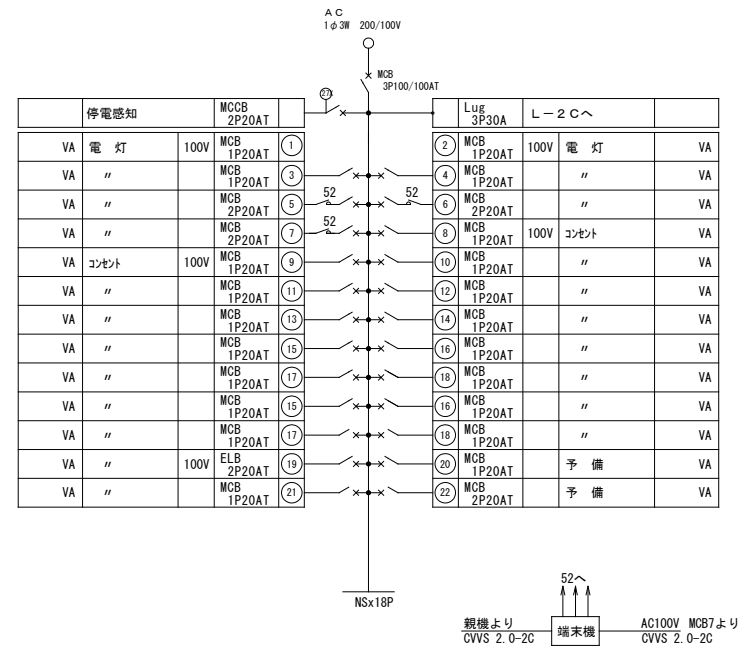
AC
1φ3W 200/100V

MCB
3P100/100AT

27

| | 停電感知 | | MCCB 2P20AT | |
|---|---|---|---|---|
| VA | 電 灯 | 100V | MCB 1P20AT | 1 |
| VA | 〃 | | MCB 1P20AT | 3 |
| VA | 〃 | | MCB 2P20AT | 5 |
| VA | 〃 | | MCB 2P20AT | 7 |
| VA | コンセント | 100V | MCB 1P20AT | 9 |
| VA | 〃 | | MCB 1P20AT | 11 |
| VA | 〃 | | MCB 1P20AT | 13 |
| VA | 〃 | | MCB 1P20AT | 15 |
| VA | 〃 | | MCB 1P20AT | 17 |
| VA | 〃 | | MCB 1P20AT | 15 |
| VA | 〃 | | MCB 1P20AT | 17 |
| VA | 〃 | 100V | ELB 2P20AT | 19 |
| VA | 〃 | | MCB 1P20AT | 21 |

52
52
52

| | Lug 3P30A | | L－2Cへ | |
|---|---|---|---|---|
| 2 | MCB 1P20AT | 100V | 電 灯 | VA |
| 4 | MCB 1P20AT | | 〃 | VA |
| 6 | MCB 2P20AT | | 〃 | VA |
| 8 | MCB 1P20AT | 100V | コンセント | VA |
| 10 | MCB 1P20AT | | 〃 | VA |
| 12 | MCB 1P20AT | | 〃 | VA |
| 14 | MCB 1P20AT | | 〃 | VA |
| 16 | MCB 1P20AT | | 〃 | VA |
| 18 | MCB 1P20AT | | 〃 | VA |
| 16 | MCB 1P20AT | | 〃 | VA |
| 18 | MCB 1P20AT | | 〃 | VA |
| 20 | MCB 1P20AT | | 予 備 | VA |
| 22 | MCB 2P20AT | | 予 備 | VA |

NSx18P

52へ
親機より
CVVS 2.0-2C
端末機
AC100V MCB7より
CVVS 2.0-2C